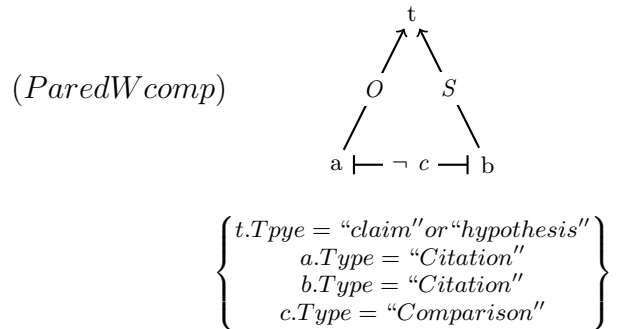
$(ParedWcomp)$

t

$O$ $S$

a $\neg$ $c$ b

$\left\{\begin{array}{c} t.Tpye = \text{“}claim''or\text{“}hypothesis'' \\ a.Type = \text{“}Citation'' \\ b.Type = \text{“}Citation'' \\ c.Type = \text{“}Comparison'' \end{array}\right\}$